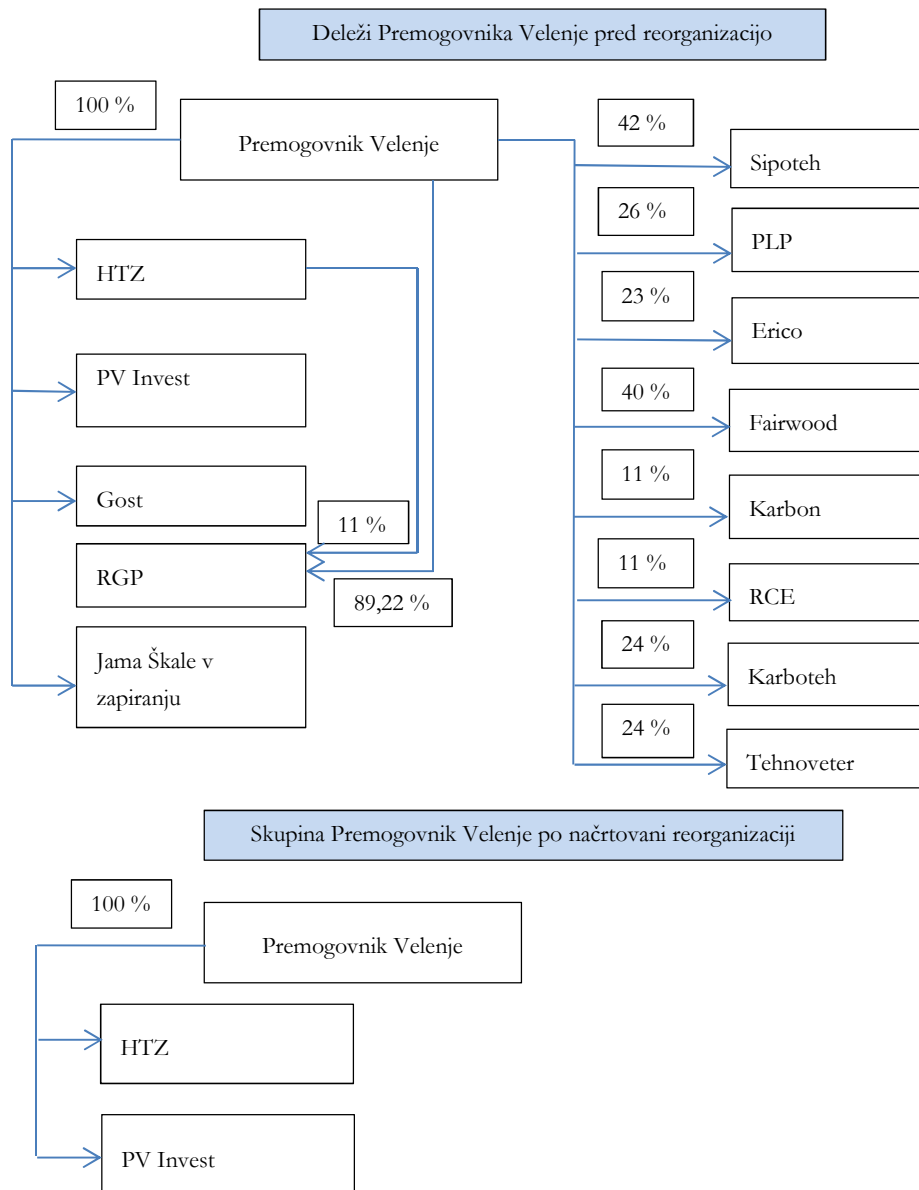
Deleži Premogovnika Velenje pred reorganizacijo

100 %

Premogovnik Velenje

HTZ

PV Invest

Gost

11 %

RGP

89,22 %

Jama Škale v zapiranju

42 %

Sipoteh

26 %

PLP

23 %

Erico

40 %

Fairwood

11 %

Karbon

11 %

RCE

24 %

Karboteh

24 %

Tehnoveter

Skupina Premogovnik Velenje po načrtovani reorganizaciji

100 %

Premogovnik Velenje

HTZ

PV Invest